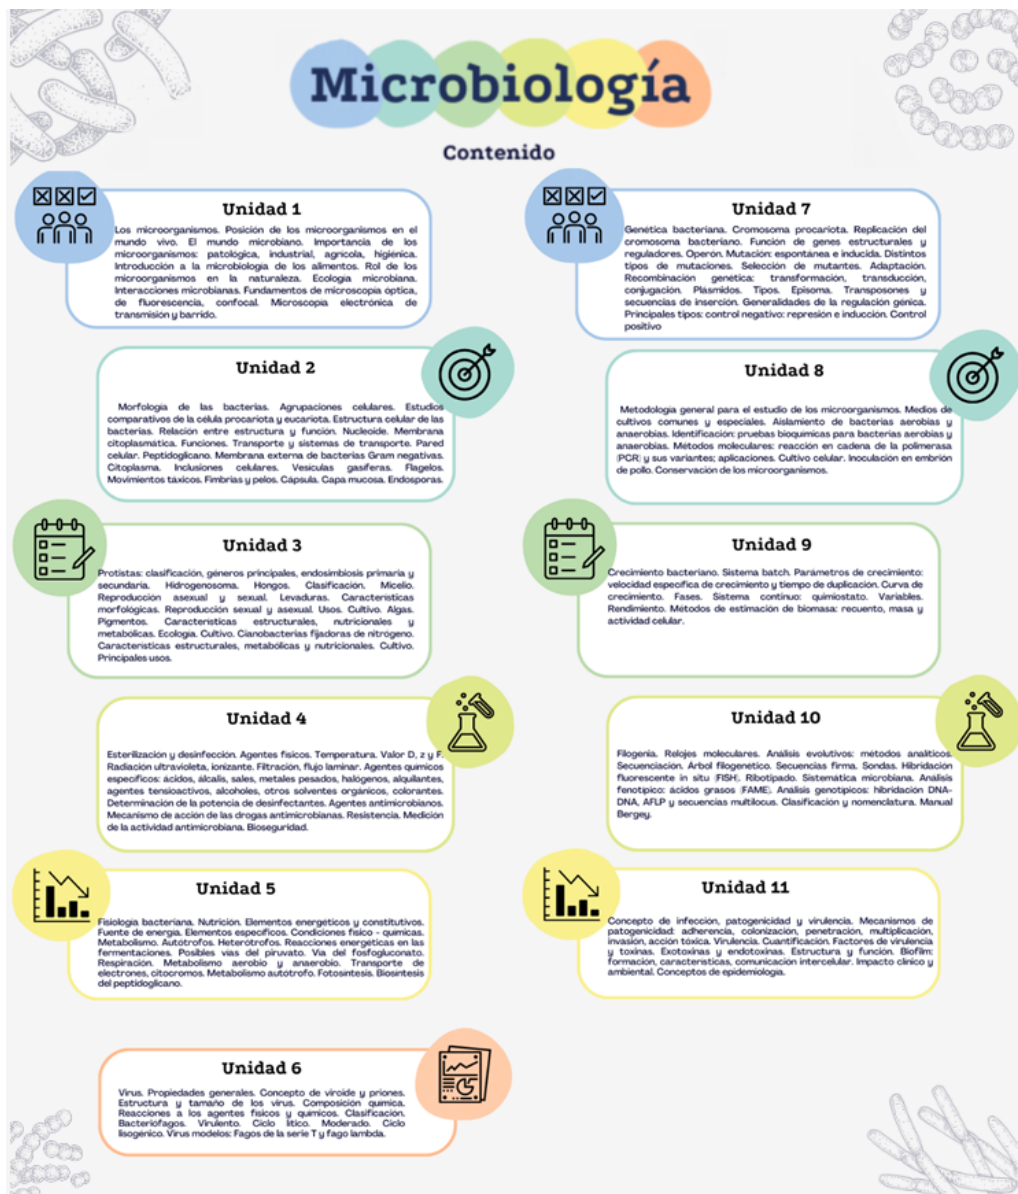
Microbiología

Contenido

Unidad 1

Los microorganismos. Posición de los microorganismos en el mundo vivo. El mundo microbiano. Importancia de los microorganismos: patológica, industrial, agrícola, higiénica. Introducción a la microbiología de los alimentos. Rol de los microorganismos en la naturaleza. Ecología microbiana. Interacciones microbianas. Fundamentos de microscopía óptica, de fluorescencia, confocal. Microscopía electrónica de transmisión y barrido.

Unidad 2

Morfología de las bacterias. Agrupaciones celulares. Estudios comparativos de la célula procariota y eucariota. Estructura celular de las bacterias. Relación entre estructura y función. Nucleoide. Membrana citoplasmática. Funciones. Transporte y sistemas de transporte. Pared celular. Peptidoglicano. Membrana externa de bacterias Gram negativas. Citoplasma. Inclusiones celulares. Vesículas gasíferas. Flagelos. Movimientos táxicos. Fimbrias y pelos. Cápsula. Capa mucosa. Endosporas.

Unidad 3

Protistas: clasificación, géneros principales, endosimbiosis primaria y secundaria. Hidrogenosoma. Hongos. Clasificación. Micelio. Reproducción asexual y sexual. Levaduras. Características morfológicas. Reproducción sexual y asexual. Usos. Cultivo. Algas. Pigmentos. Características estructurales, nutricionales y metabólicas. Ecología. Cultivo. Cianobacterias fijadoras de nitrógeno. Características estructurales, metabólicas y nutricionales. Cultivo. Principales usos.

Unidad 4

Esterilización y desinfección. Agentes físicos. Temperatura. Valor D, z y F. Radiación ultravioleta, ionizante. Filtración, flujo laminar. Agentes químicos específicos: ácidos, álcalis, sales, metales pesados, halógenos, alquilantes, agentes tensioactivos, alcoholes, otros solventes orgánicos, colorantes. Determinación de la potencia de desinfectantes. Agentes antimicrobianos. Mecanismo de acción de las drogas antimicrobianas. Resistencia. Medición de la actividad antimicrobiana. Bioseguridad.

Unidad 5

Fisiología bacteriana. Nutrición. Elementos energéticos y constitutivos. Fuente de energía. Elementos específicos. Condiciones físico - químicas. Metabolismo. Autótrofos. Heterótrofos. Reacciones energéticas en las fermentaciones. Posibles vías del piruvato. Vía del fosfogluconato. Respiración. Metabolismo aerobio y anaerobio. Transporte de electrones, citocromos. Metabolismo autotrófo. Fotosíntesis. Biosíntesis del peptidoglicano.

Unidad 6

Virus. Propiedades generales. Concepto de viroide y priones. Estructura y tamaño de los virus. Composición química. Reacciones a los agentes físicos y químicos. Clasificación. Bacteriófagos. Virulento. Ciclo lítico. Moderado. Ciclo lisogénico. Virus modelos: Fagos de la serie T y fago lambda.

Unidad 7

Genética bacteriana. Cromosoma procariota. Replicación del cromosoma bacteriano. Función de genes estructurales y reguladores. Operón. Mutación: espontánea e inducida. Distintos tipos de mutaciones. Selección de mutantes. Adaptación. Recombinación genética: transformación, transducción, conjugación. Plásmidos. Tipos. Episoma. Transposones y secuencias de inserción. Generalidades de la regulación génica. Principales tipos: control negativo: represión e inducción. Control positivo

Unidad 8

Metodología general para el estudio de los microorganismos. Medios de cultivos comunes y especiales. Aislamiento de bacterias aerobias y anaerobias. Identificación: pruebas bioquímicas para bacterias aerobias y anaerobias. Métodos moleculares: reacción en cadena de la polimerasa (PCR) y sus variantes; aplicaciones. Cultivo celular. Inoculación en embrión de pollo. Conservación de los microorganismos.

Unidad 9

Crecimiento bacteriano. Sistema batch. Parámetros de crecimiento: velocidad específica de crecimiento y tiempo de duplicación. Curva de crecimiento. Fases. Sistema continuo: quimiostato. Variables. Rendimiento. Métodos de estimación de biomasa: recuento, masa y actividad celular.

Unidad 10

Filogenia. Relojes moleculares. Análisis evolutivos: métodos analíticos. Secuenciación. Árbol filogenético. Secuencias firma. Sondas. Hibridación fluorescente in situ (FISH). Ribotipado. Sistemática microbiana. Análisis fenotípico: ácidos grasos (FAME). Análisis genotípicos: hibridación DNA-DNA, AFLP y secuencias multilocus. Clasificación y nomenclatura. Manual Bergey.

Unidad 11

Concepto de infección, patogenicidad y virulencia. Mecanismos de patogenicidad: adherencia, colonización, penetración, multiplicación, invasión, acción tóxica. Virulencia. Cuantificación. Factores de virulencia y toxinas. Exotoxinas y endotoxinas. Estructura y función. Biofilm: formación, características, comunicación intercelular. Impacto clínico y ambiental. Conceptos de epidemiología.